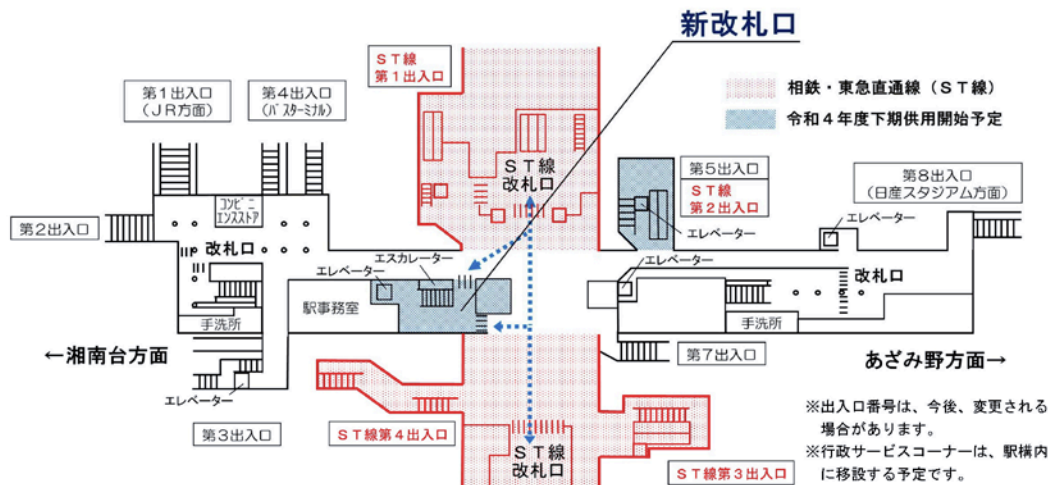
新改札口

ＳＴ線
第１出入口

相鉄・東急直通線（ＳＴ線）

令和４年度下期供用開始予定

第１出入口
（ＪＲ方面）

第４出入口
（バスターミナル）

第５出入口

ＳＴ線
第２出入口

第８出入口
（日産スタジアム方面）

ＳＴ線
改札口

コンビニ
エンスストア

第２出入口

改札口

エレベーター

エレベーター

エスカレーター

エレベーター

エレベーター

改札口

駅事務室

手洗所

手洗所

←湘南台方面

第７出入口

あざみ野方面→

エレベーター

第３出入口

ＳＴ線第４出入口

ＳＴ線
改札口

ＳＴ線第３出入口

※出入口番号は、今後、変更される場合があります。
※行政サービスコーナーは、駅構内に移設する予定です。